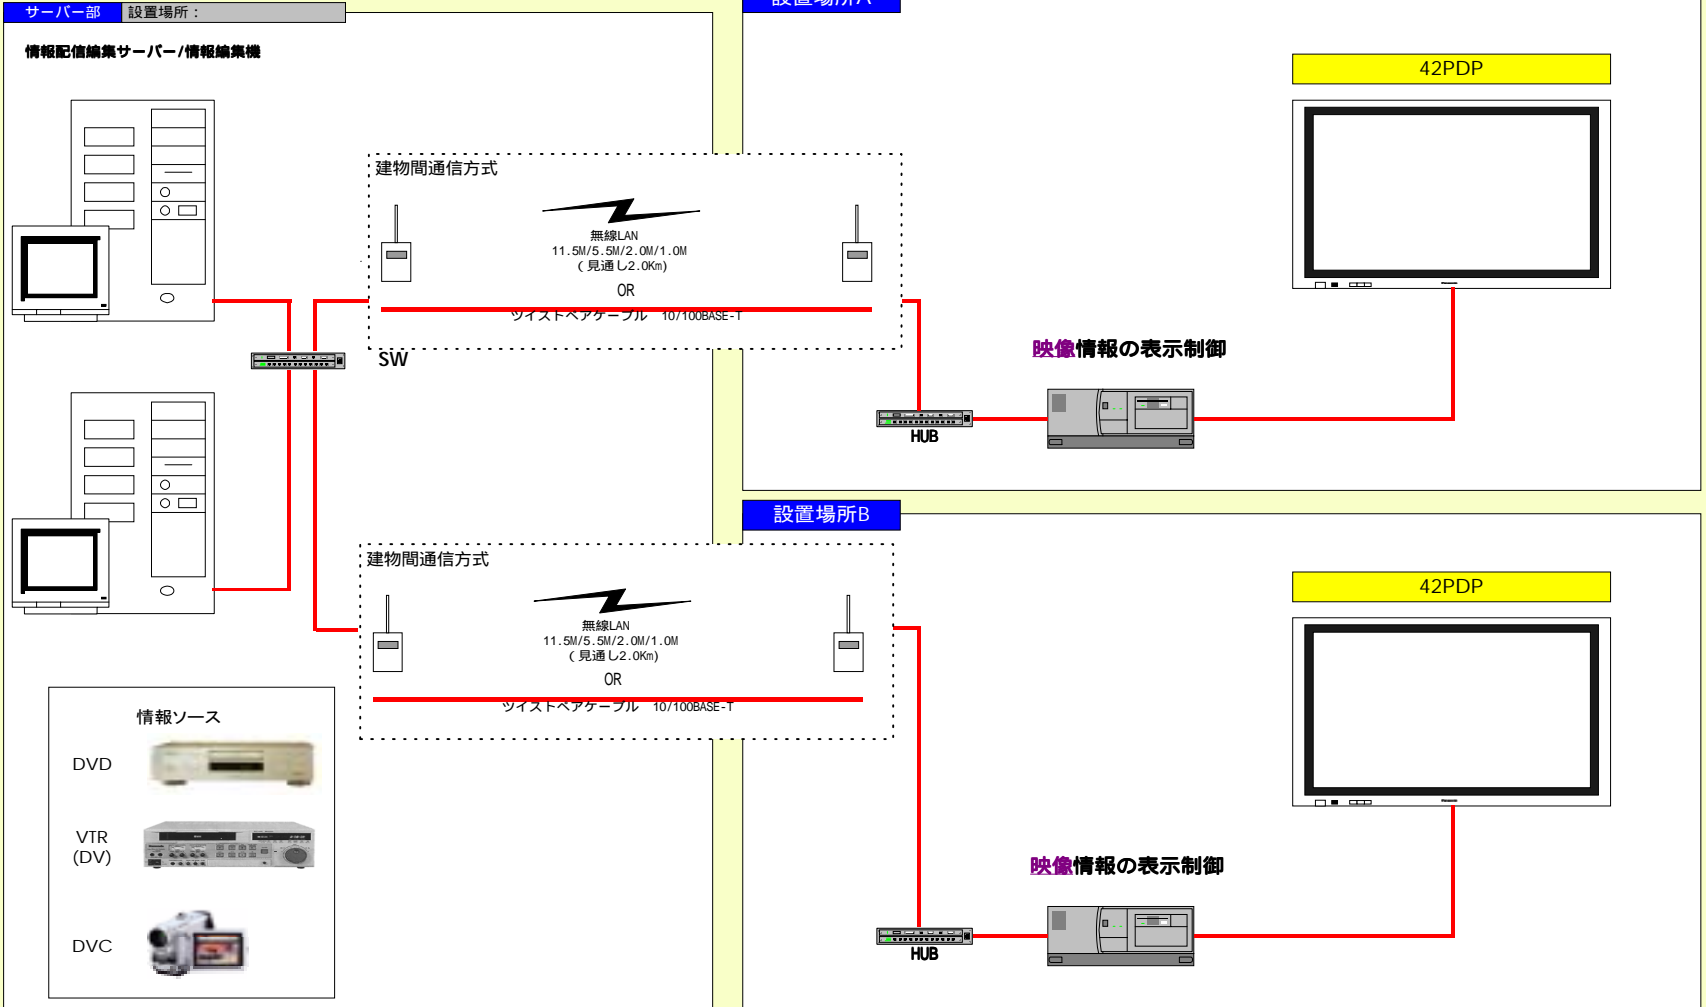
サーバー部　設置場所：

情報配信編集サーバー/情報編集機

設置場所A

42PDP

建物間通信方式

無線LAN
11.5M/5.5M/2.0M/1.0M
（見通し2.0Km）
OR
ツイストペアケーブル　10/100BASE-T

SW

映像情報の表示制御

HUB

設置場所B

42PDP

建物間通信方式

無線LAN
11.5M/5.5M/2.0M/1.0M
（見通し2.0Km）
OR
ツイストペアケーブル　10/100BASE-T

情報ソース

DVD

VTR
(DV)

DVC

映像情報の表示制御

HUB